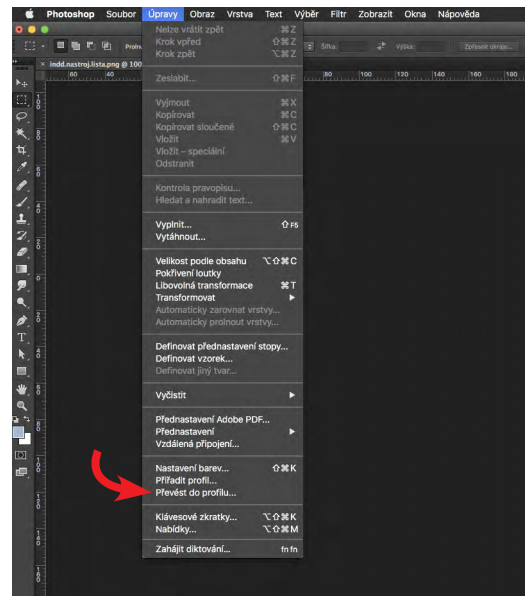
Photoshop Soubor Úpravy Obraz Vrstva Text Výběr Filtr Zobrazit Okna Nápověda

Šířka: Výška: Zpřesnit okraje...

indd.nastroj.lista.png @ 100

80 100 120 140 160

Nelze vrátit zpět ⌘Z
Krok vpřed ⇧⌘Z
Krok zpět ⌥⌘Z

Zeslabit... ⇧⌘F

Vyjmout ⌘X
Kopírovat ⌘C
Kopírovat sloučené ⇧⌘C
Vložit ⌘V
Vložit – speciální
Odstranit

Kontrola pravopisu...
Hledat a nahradit text...

Vyplnit... ⇧F5
Vytáhnout...

Velikost podle obsahu ⌥⇧⌘C
Pokřivení loutky
Libovolná transformace ⌘T
Transformovat
Automaticky zarovnat vrstvy...
Automaticky prolnout vrstvy...

Definovat přednastavení stopy...
Definovat vzorek...
Definovat jiný tvar...

Vyčistit

Přednastavení Adobe PDF...
Přednastavení
Vzdálená připojení...

Nastavení barev... ⇧⌘K
Přiřadit profil...
Převést do profilu...

Klávesové zkratky... ⌥⇧⌘K
Nabídky... ⌥⇧⌘M

Zahájit diktování... fn fn